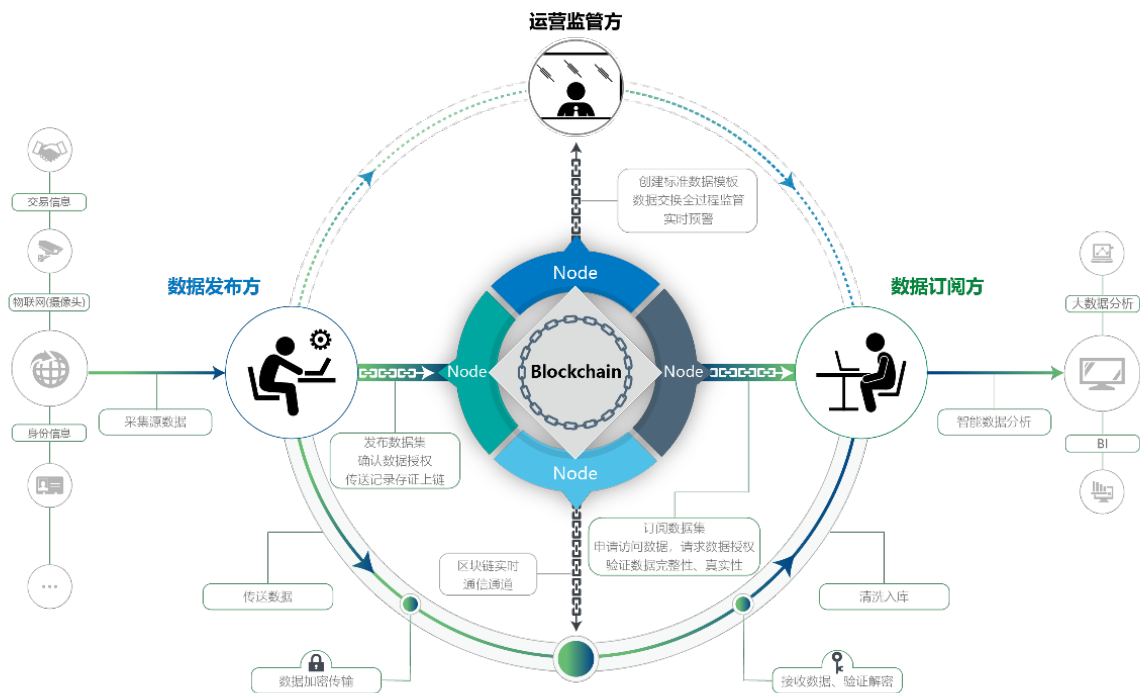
运营监管方

创建标准数据模板
数据交换全过程监管
实时预警

数据发布方

数据订阅方

交易信息

物联网(摄像头)

身份信息

...

采集源数据

Node

Node

Node

Node

Blockchain

发布数据集
确认数据授权
传送记录存证上链

大数据分析

智能数据分析

BI

订阅数据集
申请访问数据，请求数据授权
验证数据完整性、真实性

区块链实时
通信通道

传送数据

清洗入库

数据加密传输

接收数据、验证解密